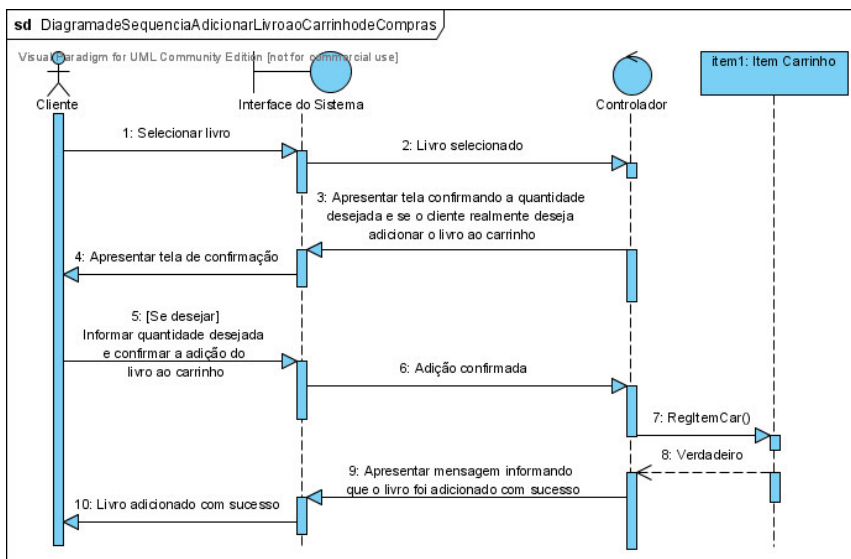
sd DiagramadeSequenciaAdicionarLivroaoCarrinhodeCompras

Visual Paradigm for UML Community Edition [not for commercial use]

Cliente

Interface do Sistema

Controlador

item1: Item Carrinho

1: Selecionar livro

2: Livro selecionado

3: Apresentar tela confirmando a quantidade desejada e se o cliente realmente deseja adicionar o livro ao carrinho

4: Apresentar tela de confirmação

5: [Se desejar] Informar quantidade desejada e confirmar a adição do livro ao carrinho

6: Adição confirmada

7: RegItemCar()

8: Verdadeiro

9: Apresentar mensagem informando que o livro foi adicionado com sucesso

10: Livro adicionado com sucesso